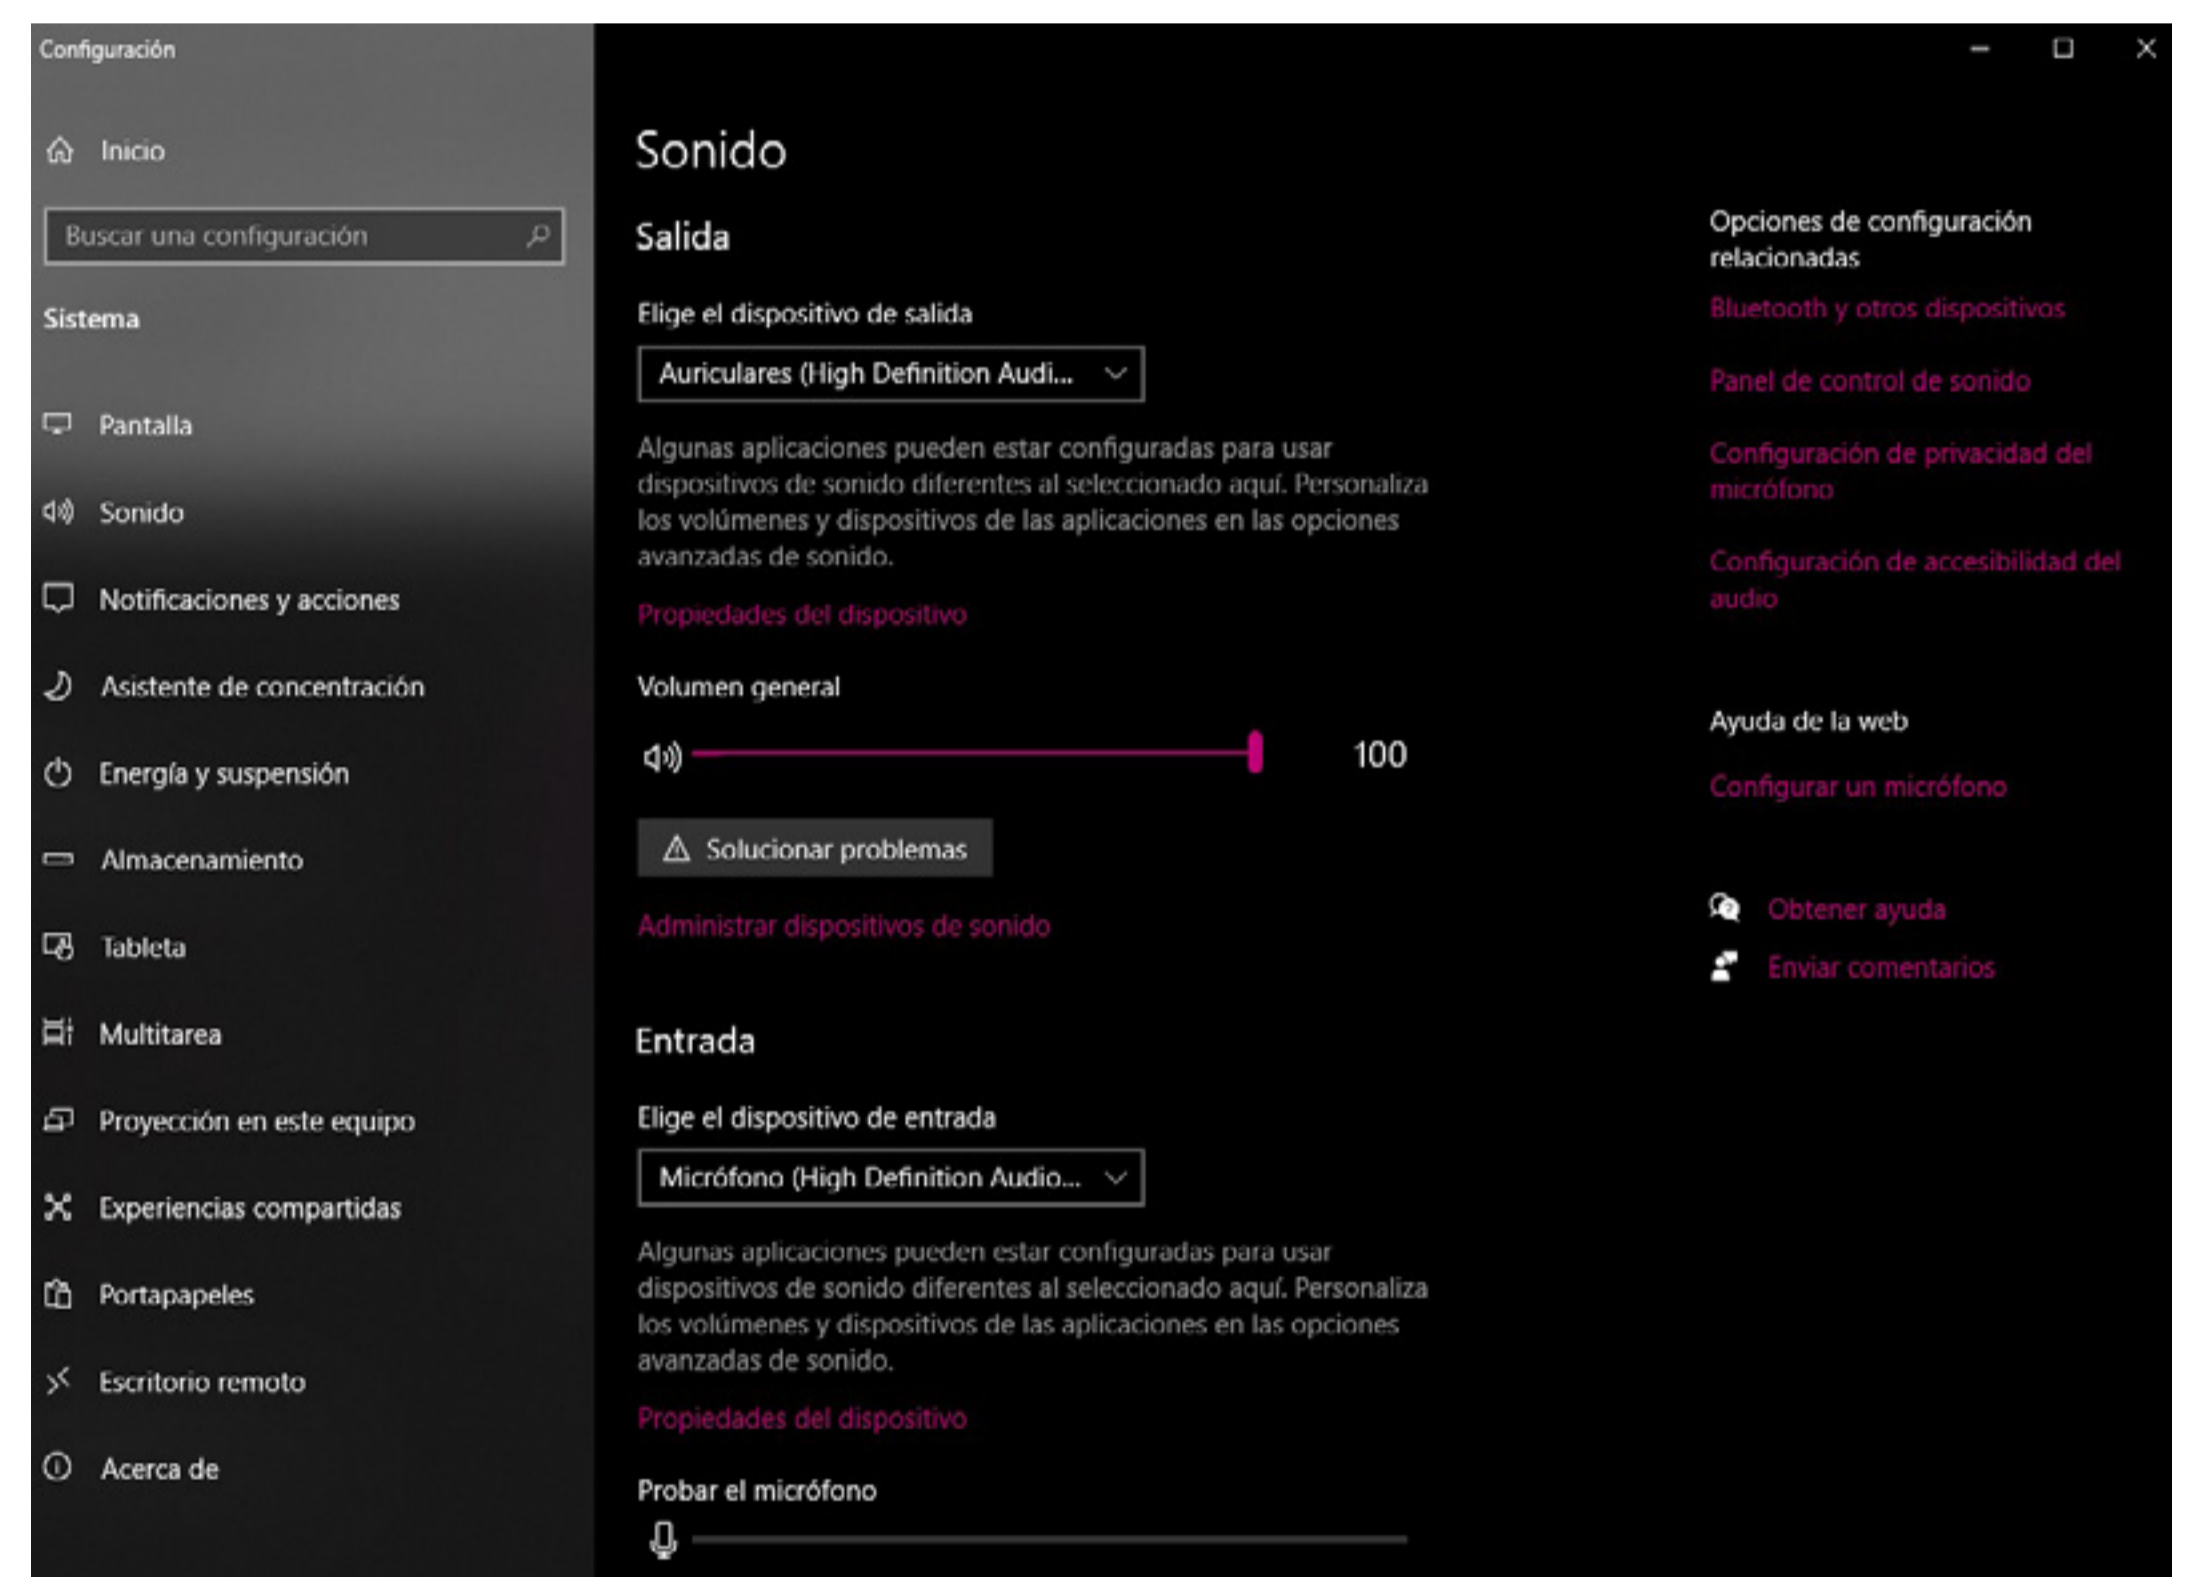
Configuración

Inicio

Buscar una configuración

Sistema

Pantalla

Sonido

Notificaciones y acciones

Asistente de concentración

Energía y suspensión

Almacenamiento

Tableta

Multitarea

Proyección en este equipo

Experiencias compartidas

Portapapeles

Escritorio remoto

Acerca de

Sonido

Salida

Elige el dispositivo de salida

Auriculares (High Definition Audi...

Algunas aplicaciones pueden estar configuradas para usar dispositivos de sonido diferentes al seleccionado aquí. Personaliza los volúmenes y dispositivos de las aplicaciones en las opciones avanzadas de sonido.

Propiedades del dispositivo

Volumen general

100

Solucionar problemas

Administrar dispositivos de sonido

Entrada

Elige el dispositivo de entrada

Micrófono (High Definition Audio...

Algunas aplicaciones pueden estar configuradas para usar dispositivos de sonido diferentes al seleccionado aquí. Personaliza los volúmenes y dispositivos de las aplicaciones en las opciones avanzadas de sonido.

Propiedades del dispositivo

Probar el micrófono

Opciones de configuración relacionadas

Bluetooth y otros dispositivos

Panel de control de sonido

Configuración de privacidad del micrófono

Configuración de accesibilidad del audio

Ayuda de la web

Configurar un micrófono

Obtener ayuda

Enviar comentarios